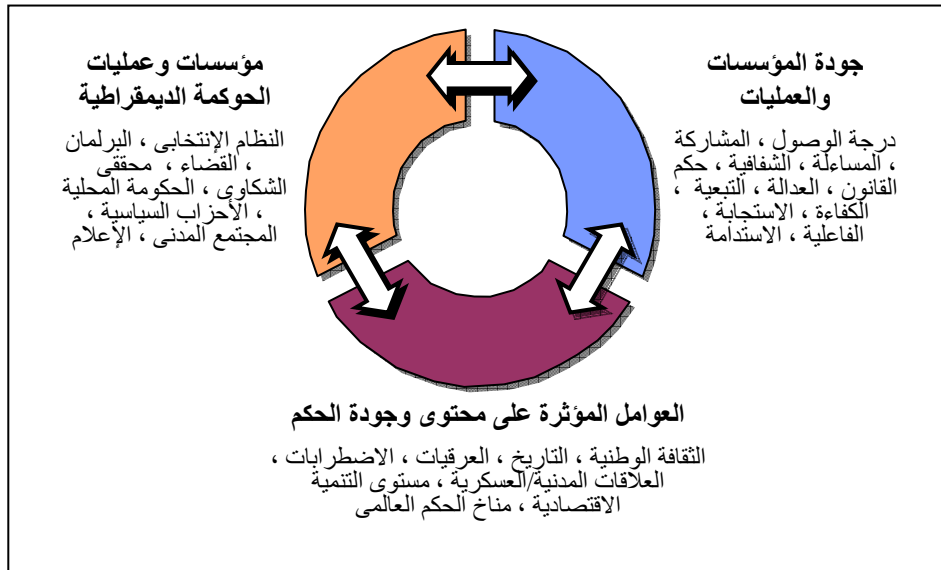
مؤسسات وعمليات الحوكمة الديمقراطية

النظام الإنتخابى ، البرلمان ، القضاء ، محققى الشكاوى ، الحكومة المحلية ، الأحزاب السياسية ، المجتمع المدنى ، الإعلام

جودة المؤسسات والعمليات

درجة الوصول ، المشاركة ، المساءلة ، الشفافية ، حكم القانون ، العدالة ، التبعية ، الكفاءة ، الاستجابة ، الفاعلية ، الاستدامة

العوامل المؤثرة على محتوى وجودة الحكم

الثقافة الوطنية ، التاريخ ، العرقيات ، الاضطرابات ، العلاقات المدنية/العسكرية ، مستوى التنمية الاقتصادية ، مناخ الحكم العالمى